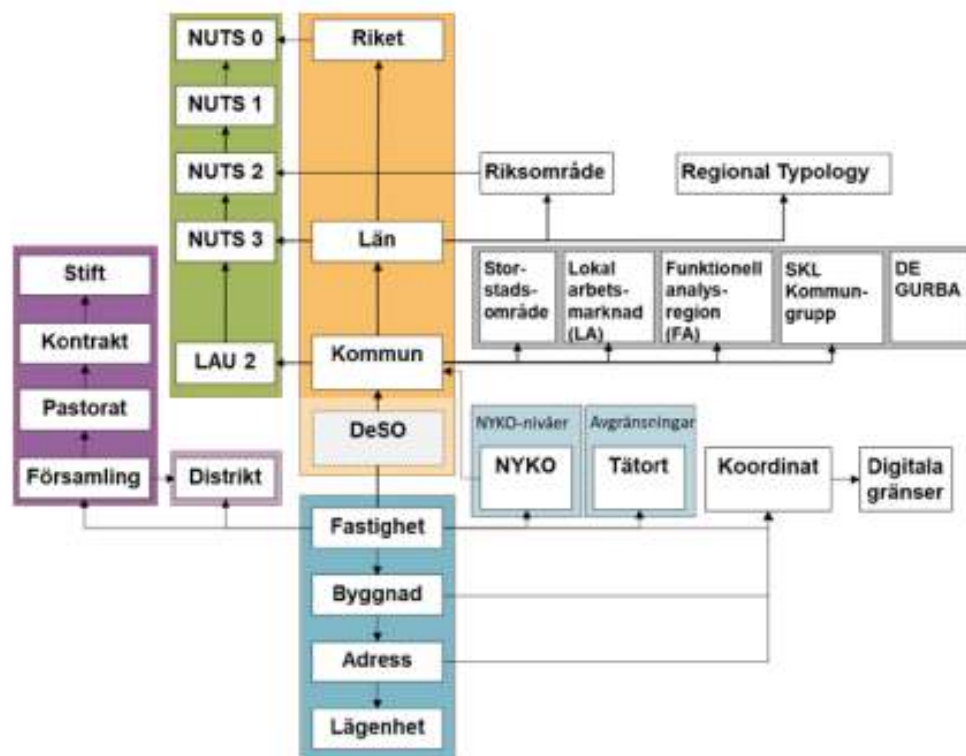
NUTS 0

Riket

NUTS 1

NUTS 2

Riksområde

Regional Typology

NUTS 3

Län

Storstadsområde

Lokal arbetsmarknad (LA)

Funktionell analysregion (FA)

SKL Kommungrupp

DE GURBA

Stift

Kontrakt

LAU 2

Kommun

Pastorat

DeSO

NYKO-nivåer

NYKO

Avgränsningar

Tätort

Församling

Distrikt

Koordinat

Digitala gränser

Fastighet

Byggnad

Adress

Lägenhet